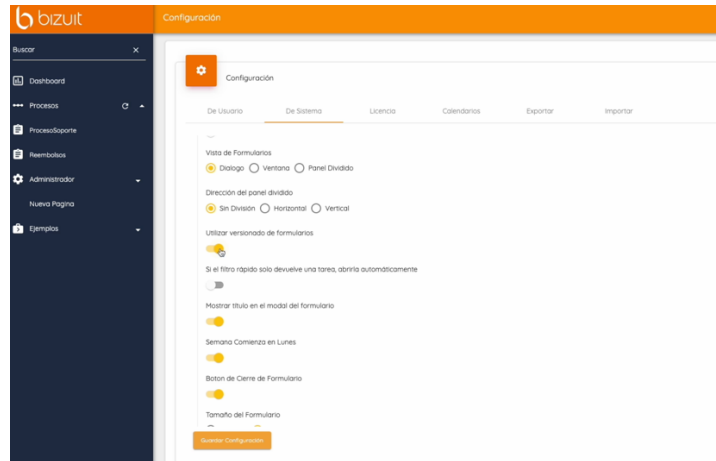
bizuit

Configuración

Buscar ×

Dashboard

Procesos

ProcesoSoporte

Reembolsos

Administrador

Nueva Pagina

Ejemplos

Configuración

De Usuario | De Sistema | Licencia | Calendarios | Exportar | Importar

Vista de Formularios
Dialogo Ventana Panel Dividido

Dirección del panel dividido
Sin División Horizontal Vertical

Utilizar versionado de formularios

Si el filtro rápido solo devuelve una tarea, abrirla automáticamente

Mostrar título en el modal del formulario

Semana Comienza en Lunes

Boton de Cierre de Formulario

Tamaño del Formulario

Guardar Configuración